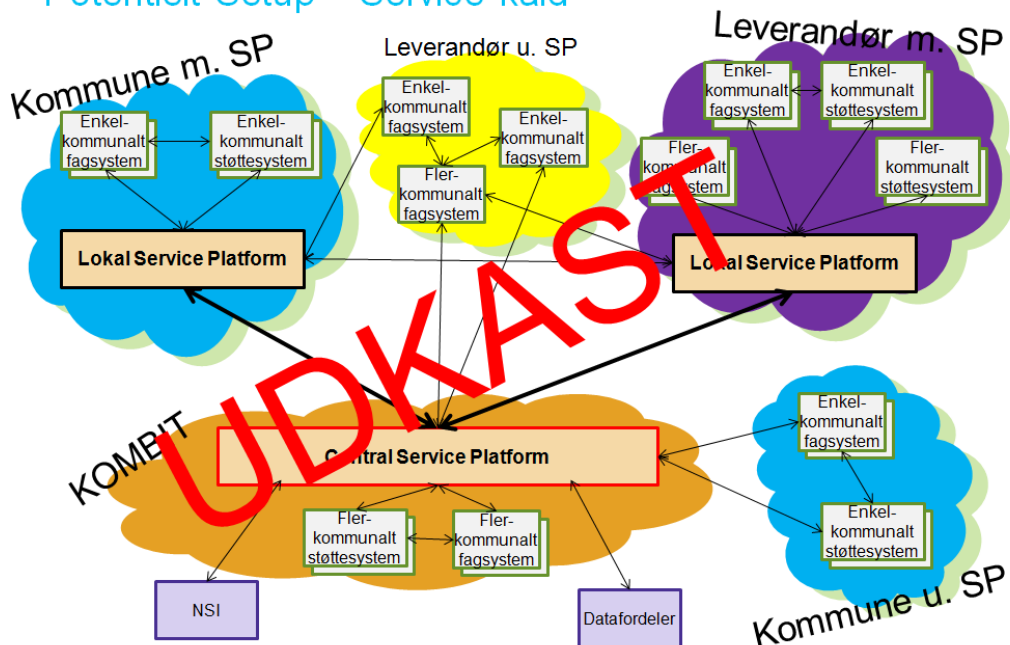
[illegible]

Kommune m. SP

Enkel-kommunalt fagsystem

Enkel-kommunalt støttesystem

Lokal Service Platform

Leverandør u. SP

Enkel-kommunalt fagsystem

Enkel-kommunalt fagsystem

Fler-kommunalt fagsystem

Leverandør m. SP

Enkel-kommunalt fagsystem

Enkel-kommunalt støttesystem

Fler-kommunalt fagsystem

Fler-kommunalt støttesystem

Lokal Service Platform

UDKAST

KOMBIT

Central Service Platform

Fler-kommunalt støttesystem

Fler-kommunalt fagsystem

NSI

Datafordeler

Enkel-kommunalt fagsystem

Enkel-kommunalt støttesystem

Kommune u. SP